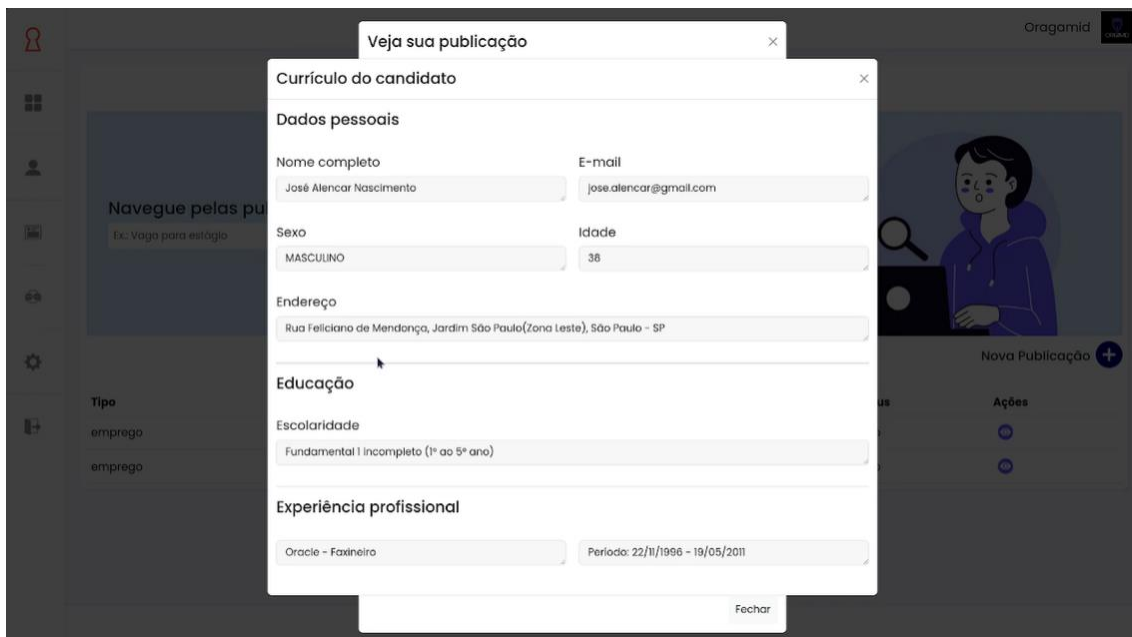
Oragamid

Veja sua publicação ×

Currículo do candidato ×

Dados pessoais

Nome completo
José Alencar Nascimento

E-mail
jose.alencar@gmail.com

Navegue pelas pu
Ex: Vaga para estágio

Sexo
MASCULINO

Idade
38

Endereço
Rua Feliciano de Mendonça, Jardim São Paulo(Zona Leste), São Paulo - SP

Nova Publicação

Educação

Tipo
emprego
emprego

us
Ações

Escolaridade
Fundamental I incompleto (1º ao 5º ano)

Experiência profissional

Oracle - Faxineiro

Período: 22/11/1996 - 19/05/2011

Fechar